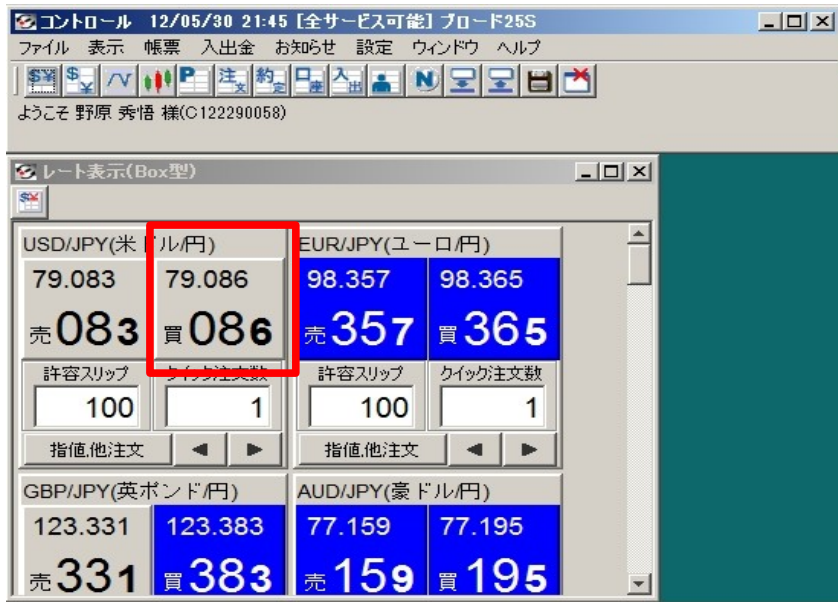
コントロール 12/05/30 21:45 [全サービス可能] ブロード25S

ファイル 表示 帳票 入出金 お知らせ 設定 ウィンドウ ヘルプ

$¥ $¥ 注文 約定 口座 入出 N

ようこそ 野原 秀悟 様(C122290058)

レート表示(Box型)

USD/JPY(米ドル/円)

79.083 79.086

売083 買086

許容スリップ クイック注文数

100 1

指値,他注文 ◀ ▶

EUR/JPY(ユーロ/円)

98.357 98.365

売357 買365

許容スリップ クイック注文数

100 1

指値,他注文 ◀ ▶

GBP/JPY(英ポンド/円)

123.331 123.383

売331 買383

AUD/JPY(豪ドル/円)

77.159 77.195

売159 買195